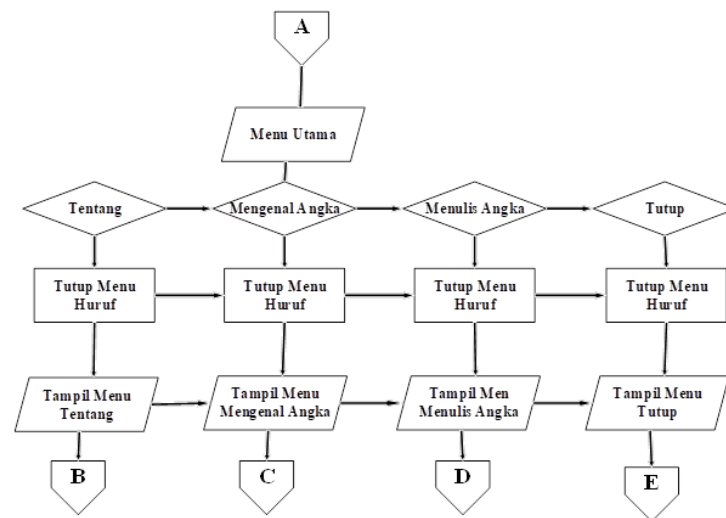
A

Menu Utama

Tentang

Mengenal Angka

Menulis Angka

Tutup

Tutup Menu Huruf

Tutup Menu Huruf

Tutup Menu Huruf

Tutup Menu Huruf

Tampil Menu Tentang

Tampil Menu Mengenal Angka

Tampil Men Menulis Angka

Tampil Menu Tutup

B

C

D

E